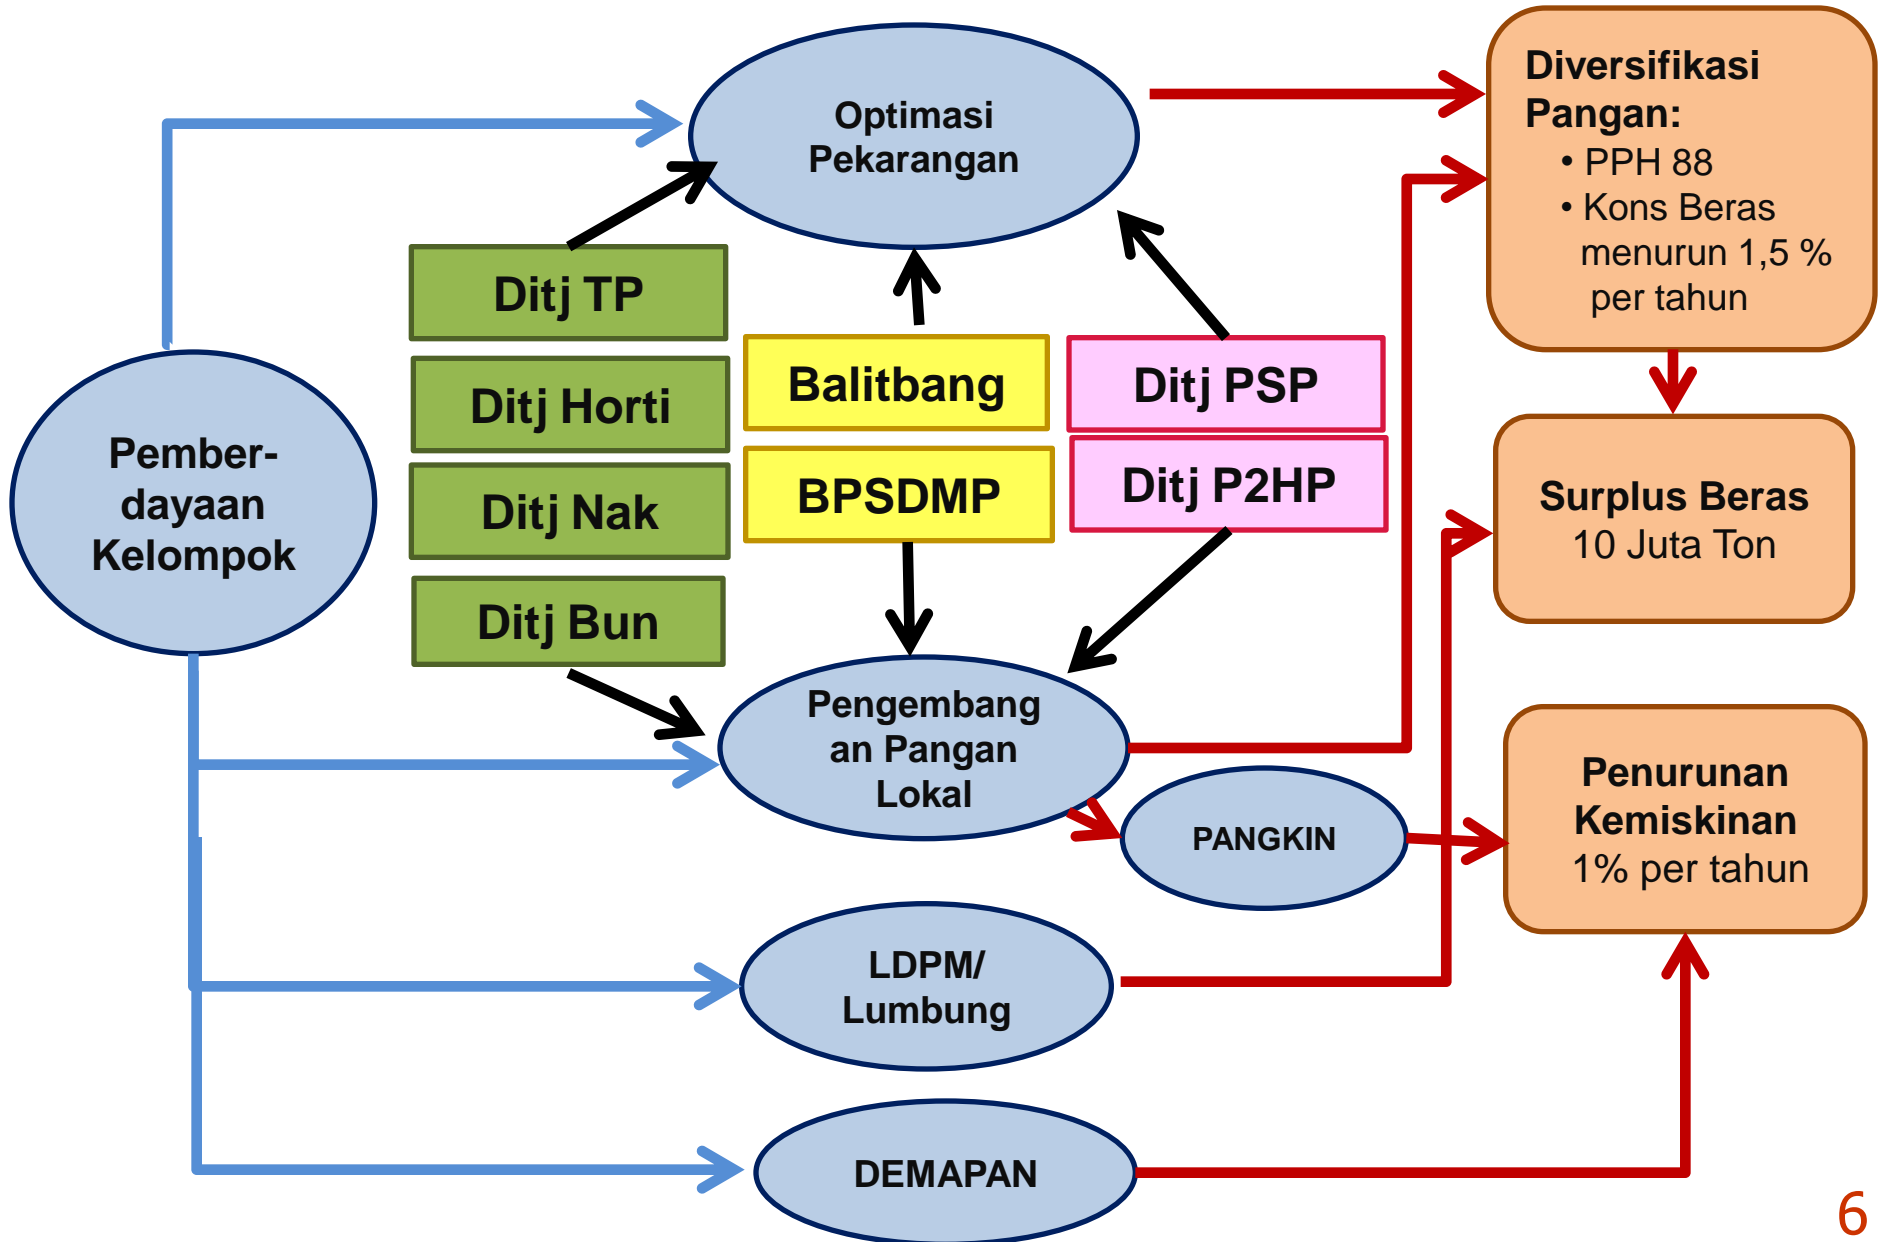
Optimasi Pekarangan

Diversifikasi Pangan:
• PPH 88
• Kons Beras menurun 1,5 % per tahun

Ditj TP

Ditj Horti

Ditj Nak

Ditj Bun

Balitbang

BPSDMP

Ditj PSP

Ditj P2HP

Pemberdayaan Kelompok

Surplus Beras
10 Juta Ton

Pengembangan Pangan Lokal

PANGKIN

Penurunan Kemiskinan
1% per tahun

LDPM/ Lumbung

DEMAPAN

6